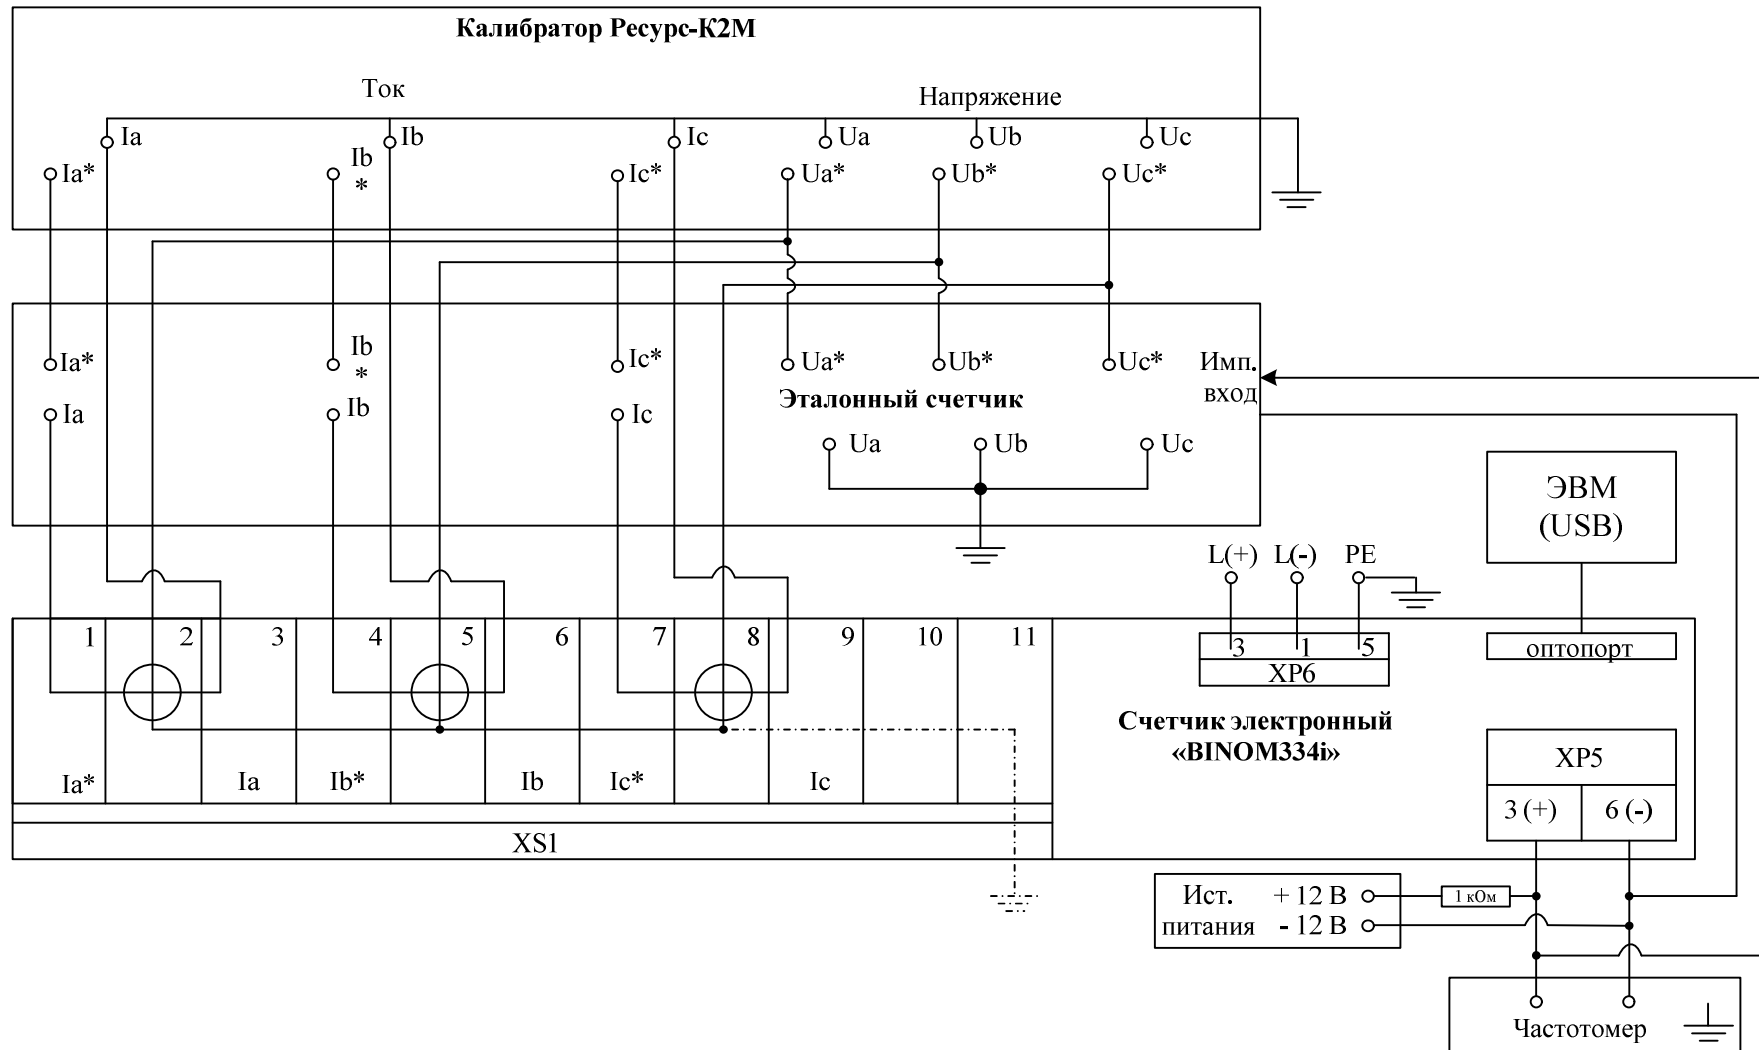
Калибратор Ресурс-К2М

Ток

Напряжение

Ia Ib Ic Ua Ub Uc

Ia* Ib * Ic* Ua* Ub* Uc*

Ia* Ib * Ic* Ua* Ub* Uc* Имп. вход

Ia Ib Ic

Эталонный счетчик

Ua Ub Uc

ЭВМ (USB)

L(+) L(-) PE

| 1 | 2 | 3 | 4 | 5 | 6 | 7 | 8 | 9 | 10 | 11 |
|---|---|---|---|---|---|---|---|---|---|---|
| Ia* | | Ia | Ib* | | Ib | Ic* | | Ic | | |

XS1

3 1 5
XP6

оптопорт

Счетчик электронный «BINOM334i»

XP5
3 (+) 6 (-)

Ист. питания + 12 В - 12 В

1 кОм

Частотомер